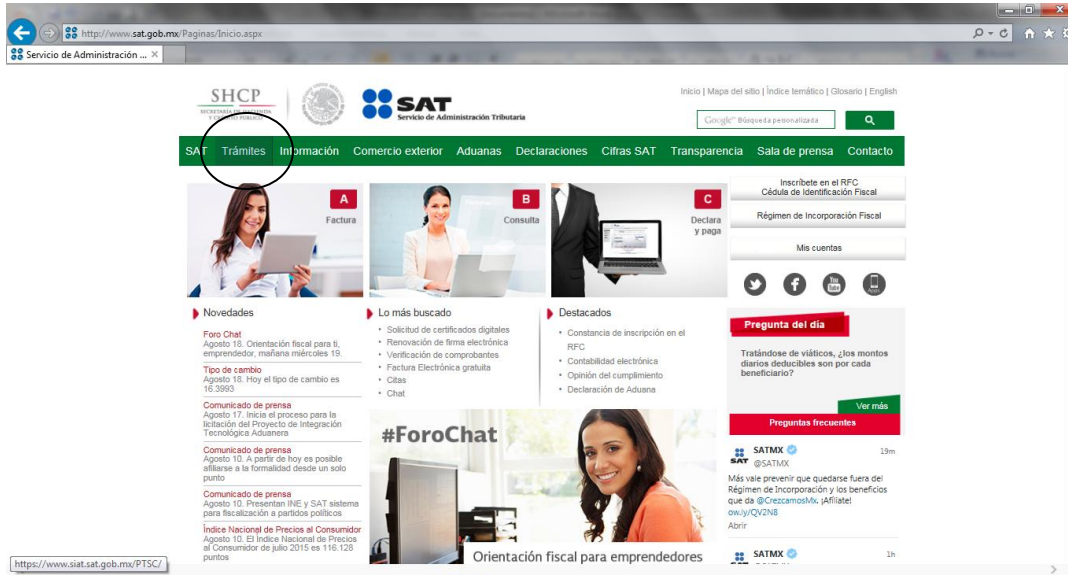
http://www.sat.gob.mx/Paginas/Inicio.aspx

Servicio de Administración ...

SHCP
SECRETARÍA DE HACIENDA Y CRÉDITO PÚBLICO

SAT
Servicio de Administración Tributaria

Inicio | Mapa del sitio | Índice temático | Glosario | English

Google Búsqueda personalizada

SAT Trámites Información Comercio exterior Aduanas Declaraciones Cifras SAT Transparencia Sala de prensa Contacto

A
Factura

B
Consulta

C
Declara y paga

Inscríbete en el RFC
Cédula de Identificación Fiscal

Régimen de Incorporación Fiscal

Mis cuentas

Novedades

Foro Chat
Agosto 18. Orientación fiscal para ti, emprendedor, mañana miércoles 19.

Tipo de cambio
Agosto 18. Hoy el tipo de cambio es 16.3993

Comunicado de prensa
Agosto 17. Inicia el proceso para la licitación del Proyecto de Integración Tecnológica Aduanera

Comunicado de prensa
Agosto 10. A partir de hoy es posible afiliarse a la formalidad desde un solo punto

Comunicado de prensa
Agosto 10. Presentan INE y SAT sistema para fiscalización a partidos políticos

Índice Nacional de Precios al Consumidor
Agosto 10. El Índice Nacional de Precios al Consumidor de julio 2015 es 116.128 puntos

Lo más buscado
Solicitud de certificados digitales
Renovación de firma electrónica
Verificación de comprobantes
Factura Electrónica gratuita
Citas
Chat

Destacados
Constancia de inscripción en el RFC
Contabilidad electrónica
Opinión del cumplimiento
Declaración de Aduana

#ForoChat
Orientación fiscal para emprendedores

Pregunta del día
Tratándose de viáticos, ¿los montos diarios deducibles son por cada beneficiario?
Ver más
Preguntas frecuentes

SATMX @SATMX 19m
Más vale prevenir que quedarse fuera del Régimen de Incorporación y los beneficios que da @CrezcamosMx. ¡Afíliate! ow.ly/QV2N8
Abrir

SATMX 1h

https://www.siat.sat.gob.mx/PTSC/